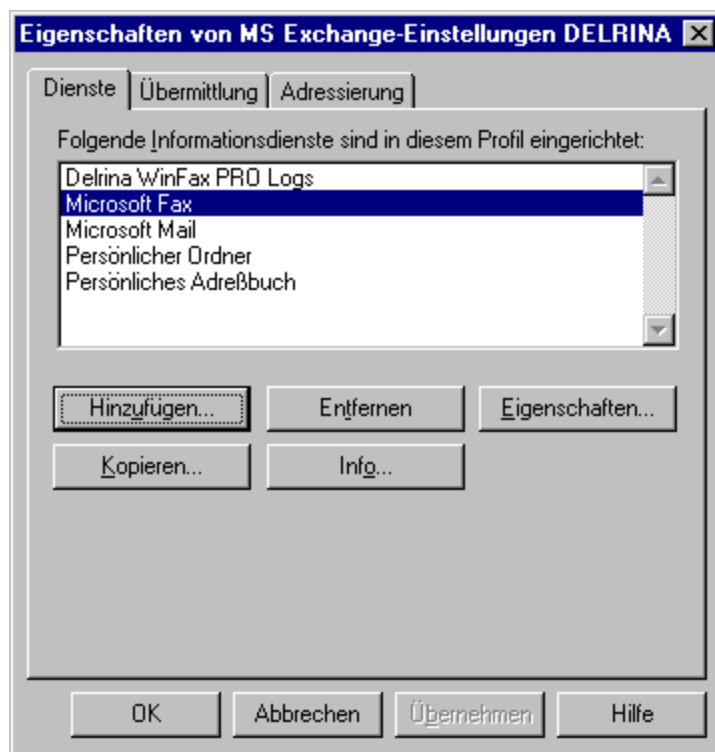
Eigenschaften von MS Exchange-Einstellungen DELRINA

Dienste | Übermittlung | Adressierung

Folgende Informationsdienste sind in diesem Profil eingerichtet:

Delrina WinFax PRO Logs
Microsoft Fax
Microsoft Mail
Persönlicher Ordner
Persönliches Adreßbuch

Hinzufügen...
Entfernen
Eigenschaften...
Kopieren...
Info...

OK
Abbrechen
Übernehmen
Hilfe